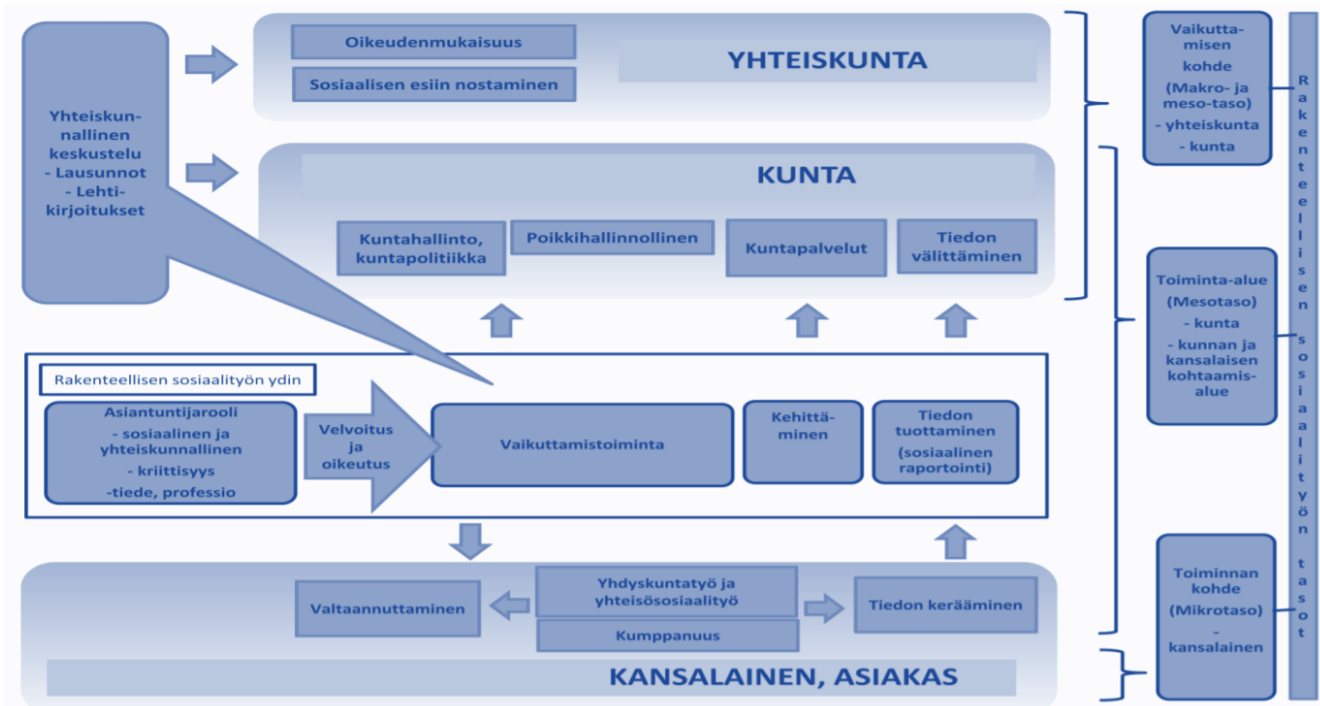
Yhteiskunnallinen keskustelu
- Lausunnot
- Lehtikirjoitukset

Oikeudenmukaisuus
Sosiaalisen esiin nostaminen
YHTEISKUNTA

KUNTA
Kuntahallinto, kuntapolitiikka
Poikkihallinnollinen
Kuntapalvelut
Tiedon välittäminen

Rakenteellisen sosiaalityön ydin
Asiantuntijarooli
- sosiaalinen ja yhteiskunnallinen
- kriittisyys
-tiede, professio
Velvoitus ja oikeutus
Vaikuttamistoiminta
Kehittäminen
Tiedon tuottaminen (sosiaalinen raportointi)

Valtaannuttaminen
Yhdyskuntatyö ja yhteisösosiaalityö
Kumppanuus
Tiedon kerääminen
KANSALAINEN, ASIAKAS

Vaikuttamisen kohde (Makro- ja meso-taso)
- yhteiskunta
- kunta

Toiminta-alue (Mesotaso)
- kunta
- kunnan ja kansalaisen kohtaamisalue

Toiminnan kohde (Mikrotaso)
- kansalainen

Rakenteellisen sosiaalityön tasot